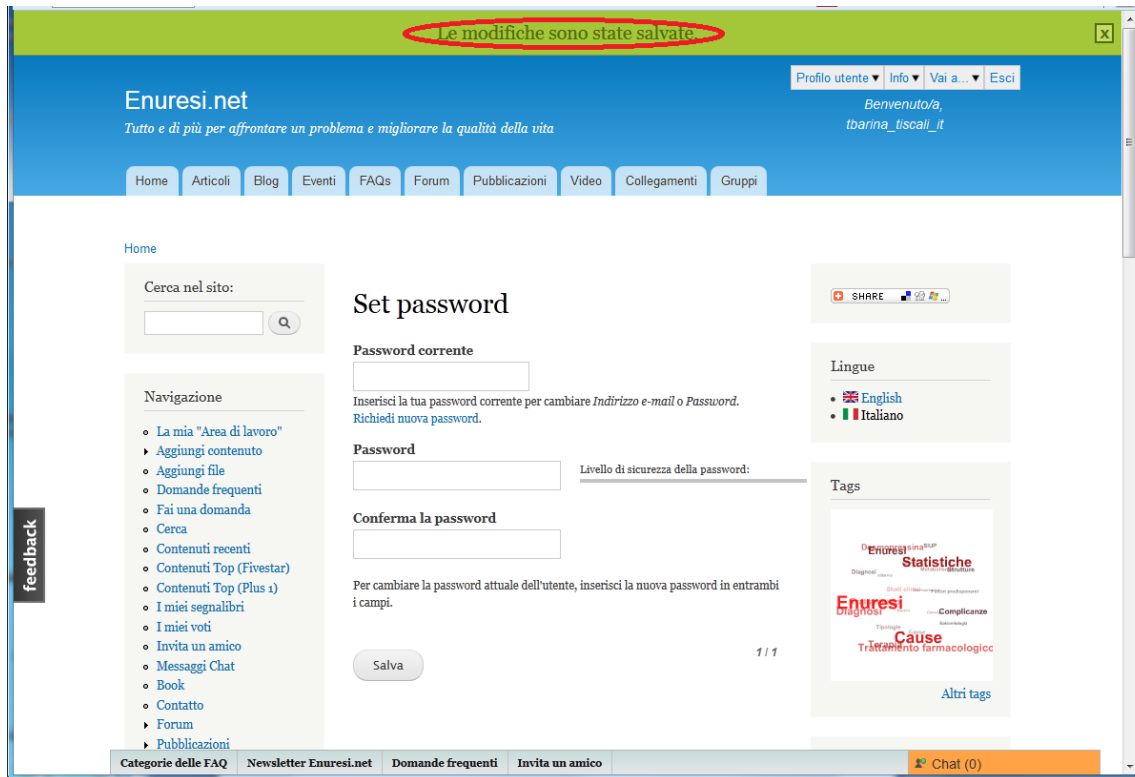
Le modifiche sono state salvate.

x

Profilo utente ▾ Info ▾ Vai a... ▾ Esci

Benvenuto/a,
tbarina_tiscali_it

Enuresi.net

Tutto e di più per affrontare un problema e migliorare la qualità della vita

Home Articoli Blog Eventi FAQs Forum Pubblicazioni Video Collegamenti Gruppi

Home

Cerca nel sito:

Navigazione

- La mia "Area di lavoro"
- Aggiungi contenuto
- Aggiungi file
- Domande frequenti
- Fai una domanda
- Cerca
- Contenuti recenti
- Contenuti Top (Fivestar)
- Contenuti Top (Plus 1)
- I miei segnalibri
- I miei voti
- Invita un amico
- Messaggi Chat
- Book
- Contatto
- Forum
- Pubblicazioni

feedback

Set password

Password corrente

Inserisci la tua password corrente per cambiare Indirizzo e-mail o Password. Richiedi nuova password.

Password

Livello di sicurezza della password:

Conferma la password

Per cambiare la password attuale dell'utente, inserisci la nuova password in entrambi i campi.

1 / 1

Salva

SHARE

Lingue

- English
- Italiano

Tags

Desmopressina SUP Enuresi Statistiche Strutture Diagnosi Fattori predisponenti Complicanze Enuresi Diagnosi Epidemiologia Tipologie Cause Terapie Trattamento farmacologico

Altri tags

Categorie delle FAQ Newsletter Enuresi.net Domande frequenti Invita un amico

Chat (0)